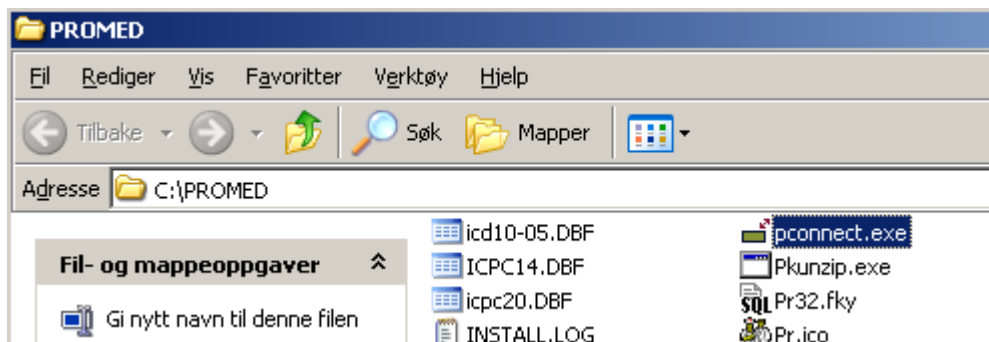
PROMED

Fil Rediger Vis Favoritter Verktøy Hjelp

Tilbake Søk Mapper

Adresse C:\PROMED

Fil- og mappeoppgaver

Gi nytt navn til denne filen

icd10-05.DBF
ICPC14.DBF
icpc20.DBF
INSTALL.LOG

pconnect.exe
Pkunzip.exe
Pr32.fky
Pr.ico